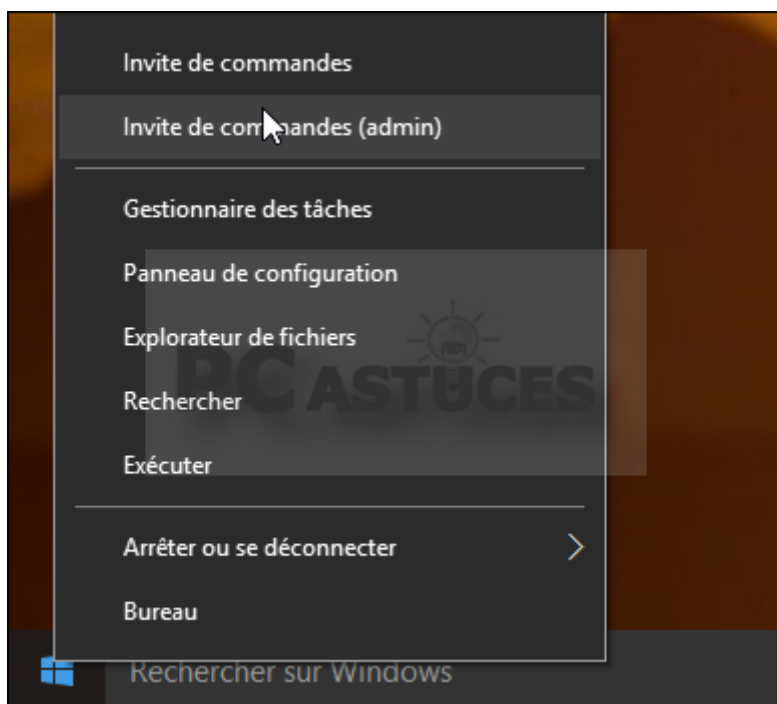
Invite de commandes

Invite de commandes (admin)

Gestionnaire des tâches

Panneau de configuration

Explorateur de fichiers

Rechercher

Exécuter

Arrêter ou se déconnecter

Bureau

PC ASTUCES

Rechercher sur Windows